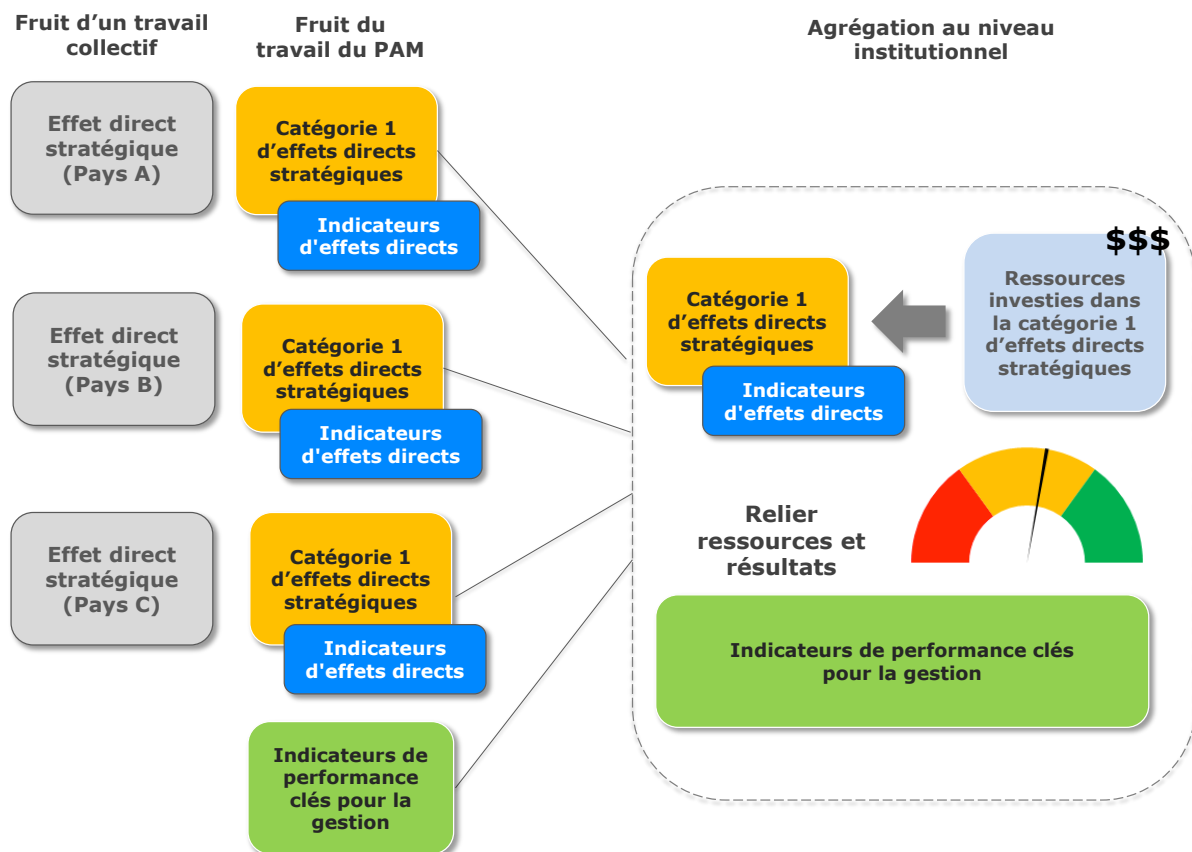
Fruit d’un travail collectif

Fruit du travail du PAM

Agrégation au niveau institutionnel

Effet direct stratégique (Pays A)

Catégorie 1 d’effets directs stratégiques

Indicateurs d'effets directs

Effet direct stratégique (Pays B)

Catégorie 1 d’effets directs stratégiques

Indicateurs d'effets directs

Effet direct stratégique (Pays C)

Catégorie 1 d’effets directs stratégiques

Indicateurs d'effets directs

Indicateurs de performance clés pour la gestion

$$$

Ressources investies dans la catégorie 1 d’effets directs stratégiques

Catégorie 1 d’effets directs stratégiques

Indicateurs d'effets directs

Relier ressources et résultats

Indicateurs de performance clés pour la gestion